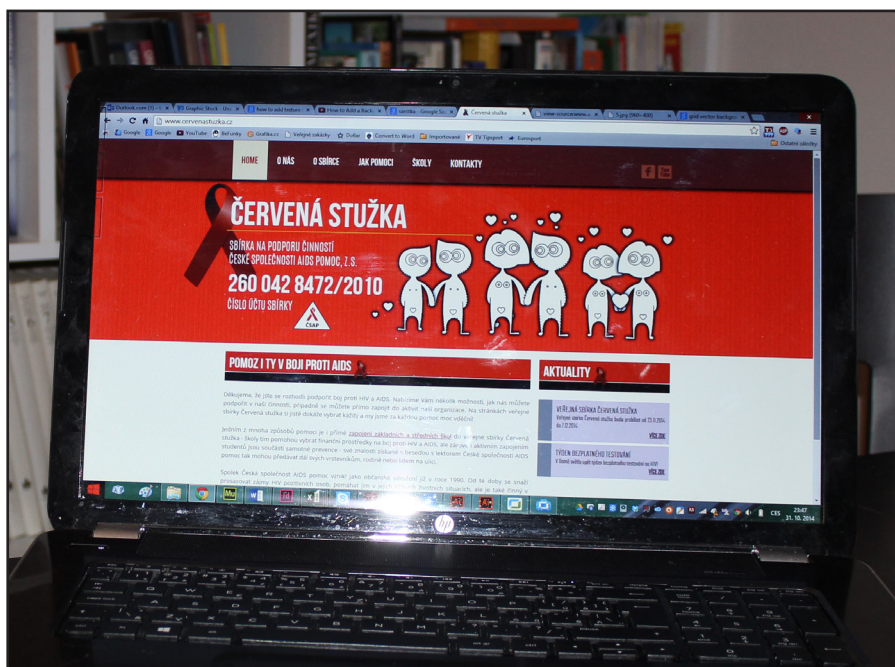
Facebook.com (1) Graphic Stock - Unl How to add texture How to Add a Back vanilka - Google Se Červená stužka www.ocsocsananu Tj.org (860-400) grid vector backgr

www.cervenastuzka.cz

Google Google YouTube BeFunky Grafika.cz Veřejné zakázky Dollar Convert to Word Importované TV Tipsport Eurosport

Ostatní záložky

HOME O NÁS O SBÍRCE JAK POMOCI ŠKOLY KONTAKTY

ČERVENÁ STUŽKA

SBÍRKA NA PODPORU ČINNOSTÍ ČESKÉ SPOLEČNOSTI AIDS POMOC, Z. S.

260 042 8472/2010

ČÍSLO ÚČTU SBÍRKY

ČSAP

POMOZ I TY V BOJI PROTI AIDS

Děkujeme, že jste se rozhodli podpořit boj proti HIV a AIDS. Nabízíme vám několik možností, jak nás můžete podpořit v naší činnosti, případně se můžete přímo zapojit do aktivit naší organizace. Na stránkách veřejné sbírky Červená stužka si jistě dokáže vybrat každý a my jsme za každou pomoc moc vděční.

Jedním z mnoha způsobů pomoci je i přímé zapojení základních a středních škol do veřejné sbírky Červená stužka - školy tím pomohou vybrat finanční prostředky na boj proti HIV a AIDS, ale zároveň aktivním zapojením studentů jsou součástí samotné prevence - své znalosti získané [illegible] besedou s lektorem České společnosti AIDS pomoc tak mohou předávat dál svým vrstevníkům, rodině nebo lidem na ulici.

Spolek Česká společnost AIDS pomoc vznikl jako občanské sdružení již v roce 1990. Od té doby se snaží prosazovat zájmy HIV pozitivních osob, pomáhat jim v jejich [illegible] životních situacích, ale je také činný v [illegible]

AKTUALITY

VEŘEJNÁ SBÍRKA ČERVENÁ STUŽKA

Veřejná sbírka Červená stužka bude probíhat od 22.11.2014 do 7.12.2014.

VÍCE ZDE

TÝDEN BEZPLATNÉHO TESTOVÁNÍ

V Domě světla opět týden bezplatného testování na HIV!

VÍCE ZDE

CES 23:47 31. 10. 2014

hp